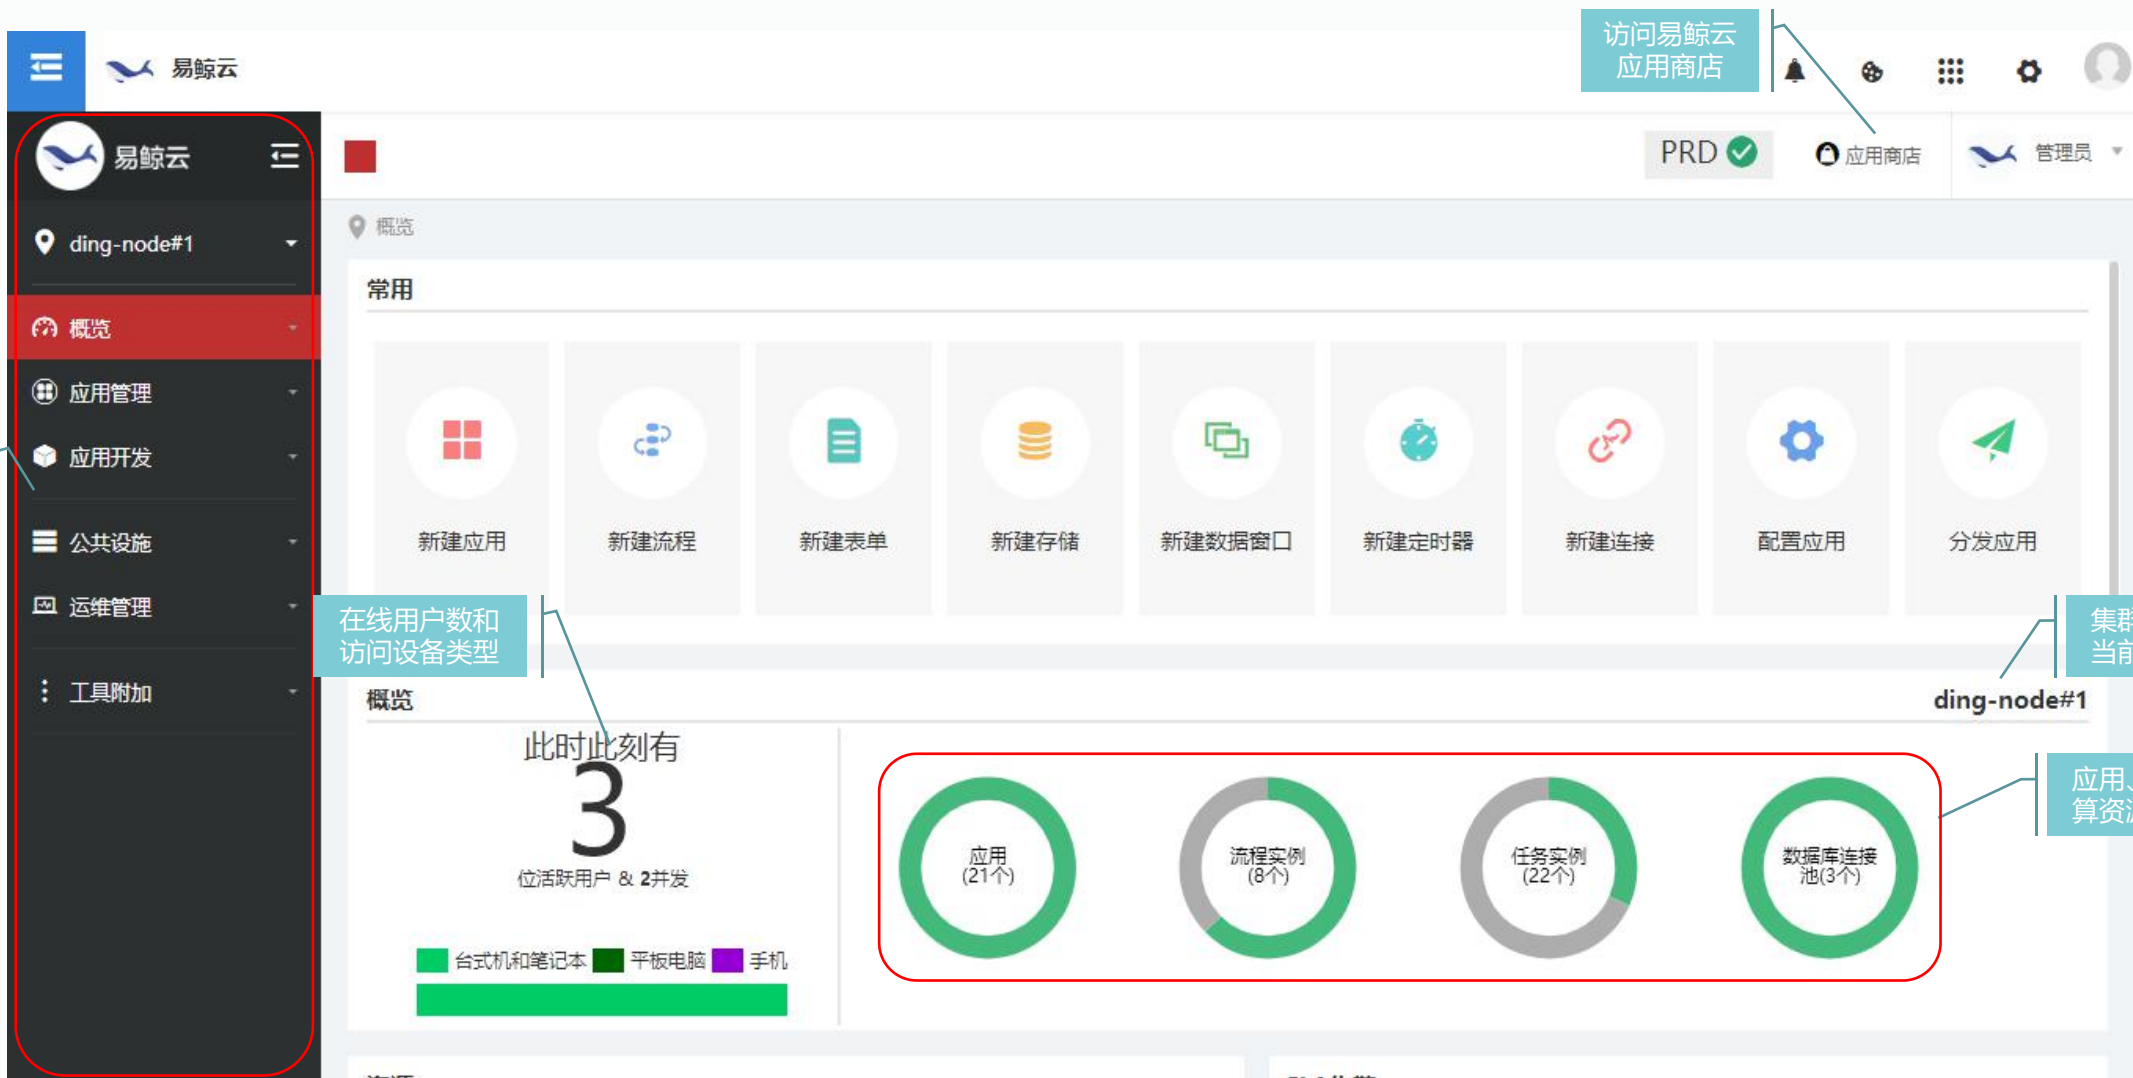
易鲸云

访问易鲸云
应用商店

易鲸云

ding-node#1

概览

应用管理

应用开发

公共设施

运维管理

工具附加

PRD

应用商店

管理员

概览

常用

新建应用

新建流程

新建表单

新建存储

新建数据窗口

新建定时器

新建连接

配置应用

分发应用

在线用户数和
访问设备类型

集群
当前

概览

ding-node#1

此时此刻有

3

位活跃用户 & 2并发

台式机和笔记本 平板电脑 手机

应用
(21个)

流程实例
(8个)

任务实例
(22个)

数据库连接池(3个)

应用
算资